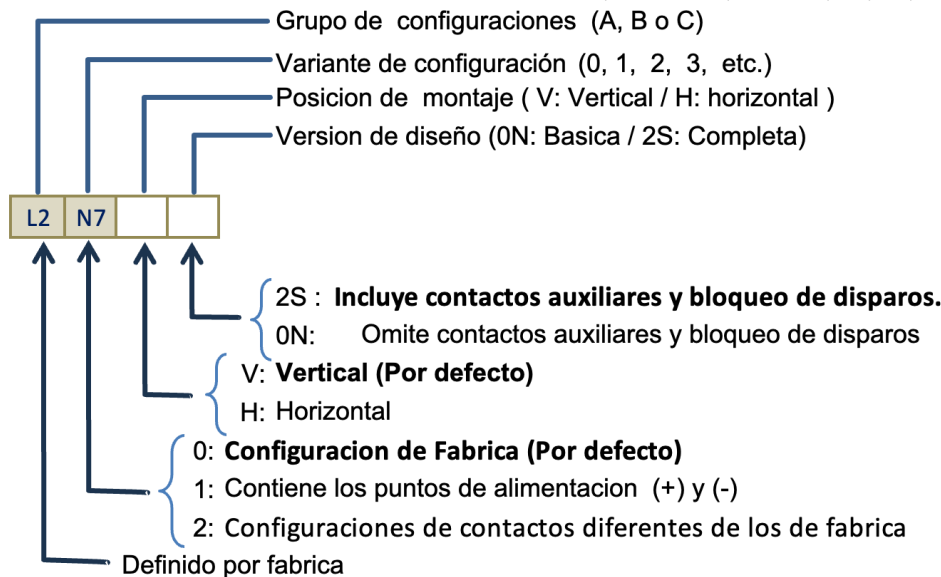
Grupo de configuraciones (A, B o C)
Variante de configuración (0, 1, 2, 3, etc.)
Posicion de montaje ( V: Vertical / H: horizontal )
Version de diseño (0N: Basica / 2S: Completa)

| L2 | N7 | | |
|---|---|---|---|

2S : **Incluye contactos auxiliares y bloqueo de disparos.**
0N: Omite contactos auxiliares y bloqueo de disparos

V: **Vertical (Por defecto)**
H: Horizontal

0: **Configuracion de Fabrica (Por defecto)**
1: Contiene los puntos de alimentacion (+) y (-)
2: Configuraciones de contactos diferentes de los de fabrica

Definido por fabrica